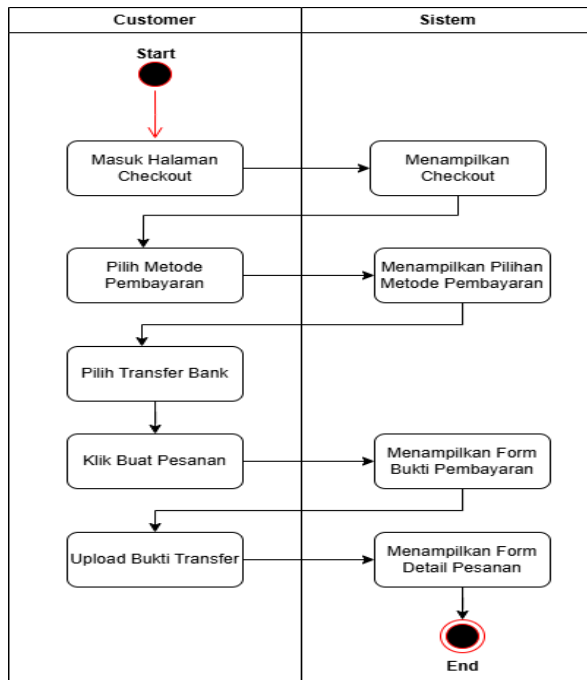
Customer

Sistem

Start

Masuk Halaman Checkout

Menampilkan Checkout

Pilih Metode Pembayaran

Menampilkan Pilihan Metode Pembayaran

Pilih Transfer Bank

Klik Buat Pesanan

Menampilkan Form Bukti Pembayaran

Upload Bukti Transfer

Menampilkan Form Detail Pesanan

End